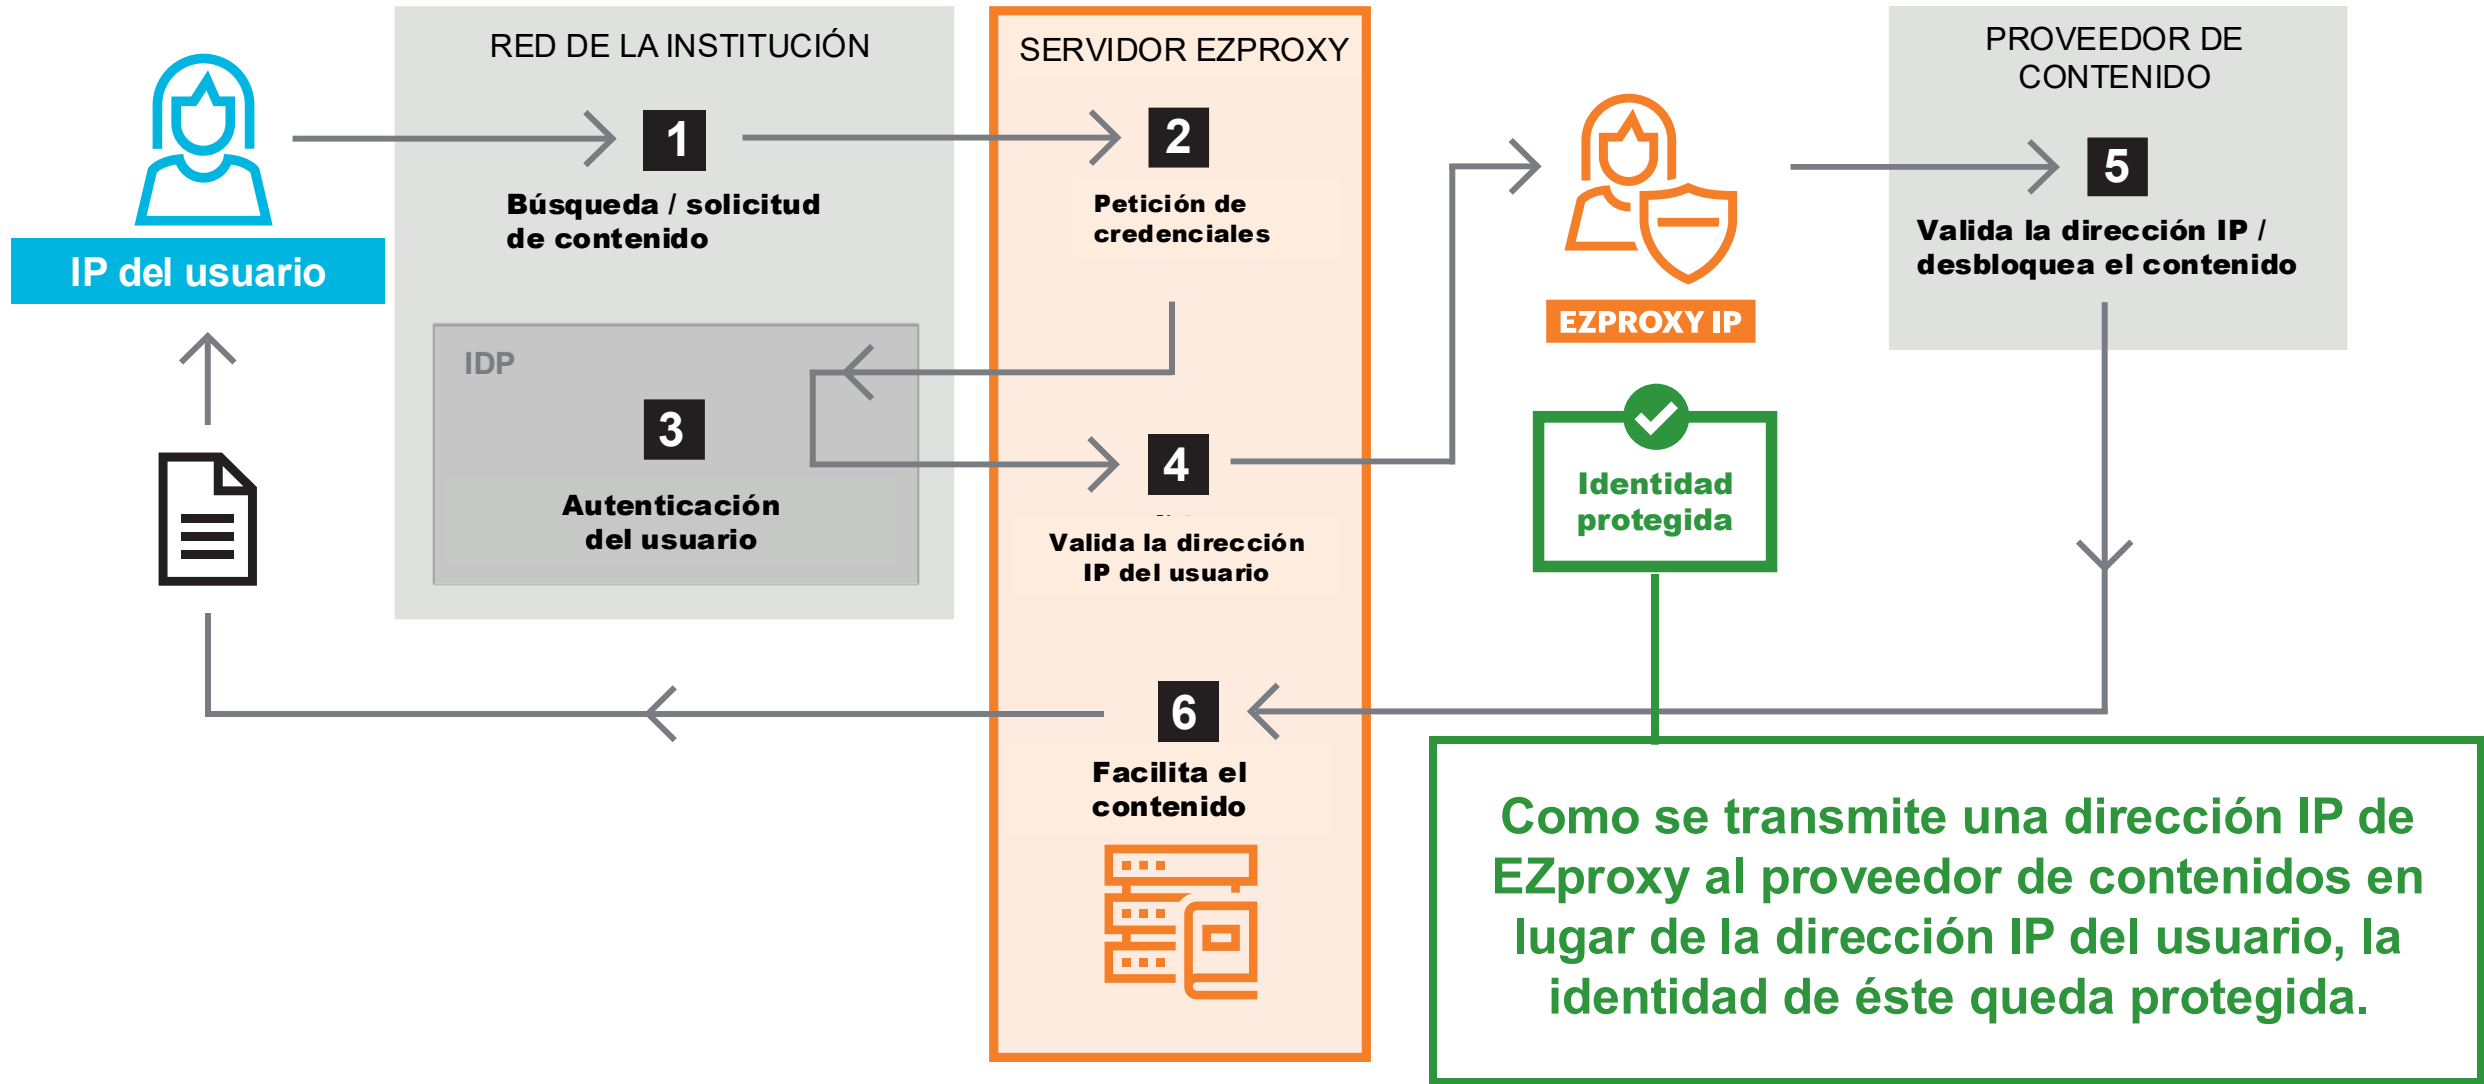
IP del usuario

RED DE LA INSTITUCIÓN

1

Búsqueda / solicitud de contenido

IDP

3

Autenticación del usuario

SERVIDOR EZPROXY

2

Petición de credenciales

4

Valida la dirección IP del usuario

6

Facilita el contenido

EZPROXY IP

Identidad protegida

PROVEEDOR DE CONTENIDO

5

Valida la dirección IP / desbloquea el contenido

Como se transmite una dirección IP de EZproxy al proveedor de contenidos en lugar de la dirección IP del usuario, la identidad de éste queda protegida.